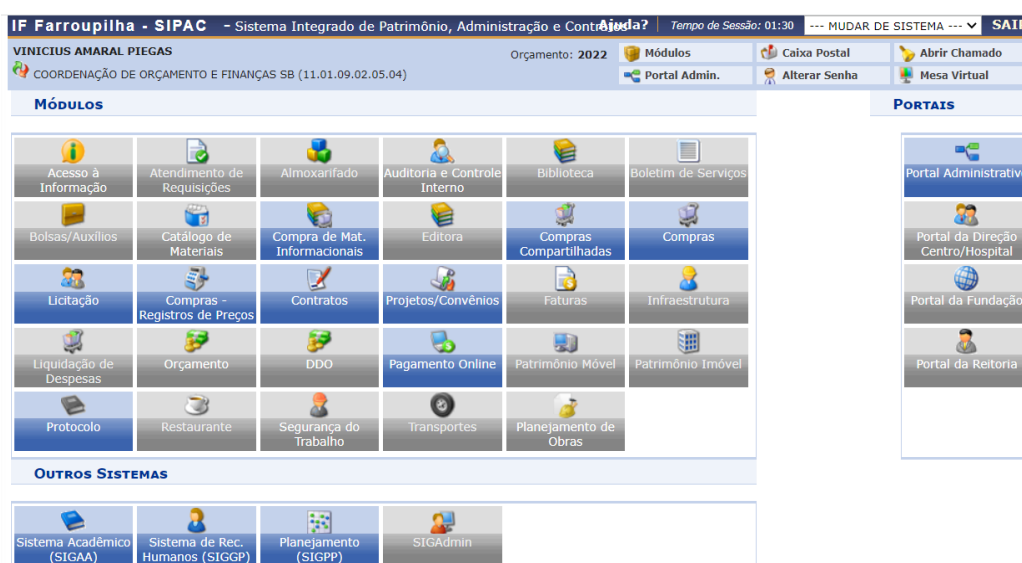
IF Farroupilha - SIPAC - Sistema Integrado de Patrimônio, Administração e Contratos Ajuda? Tempo de Sessão: 01:30 --- MUDAR DE SISTEMA --- SAIR

VINICIUS AMARAL PIEGAS
COORDENAÇÃO DE ORÇAMENTO E FINANÇAS SB (11.01.09.02.05.04)
Orçamento: 2022

Módulos
Caixa Postal
Abrir Chamado
Portal Admin.
Alterar Senha
Mesa Virtual

MÓDULOS

Acesso à Informação
Atendimento de Requisições
Almoxarifado
Auditoria e Controle Interno
Biblioteca
Boletim de Serviços
Bolsas/Auxílios
Catálogo de Materiais
Compra de Mat. Informacionais
Editora
Compras Compartilhadas
Compras
Licitação
Compras - Registros de Preços
Contratos
Projetos/Convênios
Faturas
Infraestrutura
Liquidação de Despesas
Orçamento
DDO
Pagamento Online
Patrimônio Móvel
Patrimônio Imóvel
Protocolo
Restaurante
Segurança do Trabalho
Transportes
Planejamento de Obras

OUTROS SISTEMAS

Sistema Acadêmico (SIGAA)
Sistema de Rec. Humanos (SIGGP)
Planejamento (SIGPP)
SIGAdmin

PORTAIS

Portal Administrativo
Portal da Direção Centro/Hospital
Portal da Fundação
Portal da Reitoria